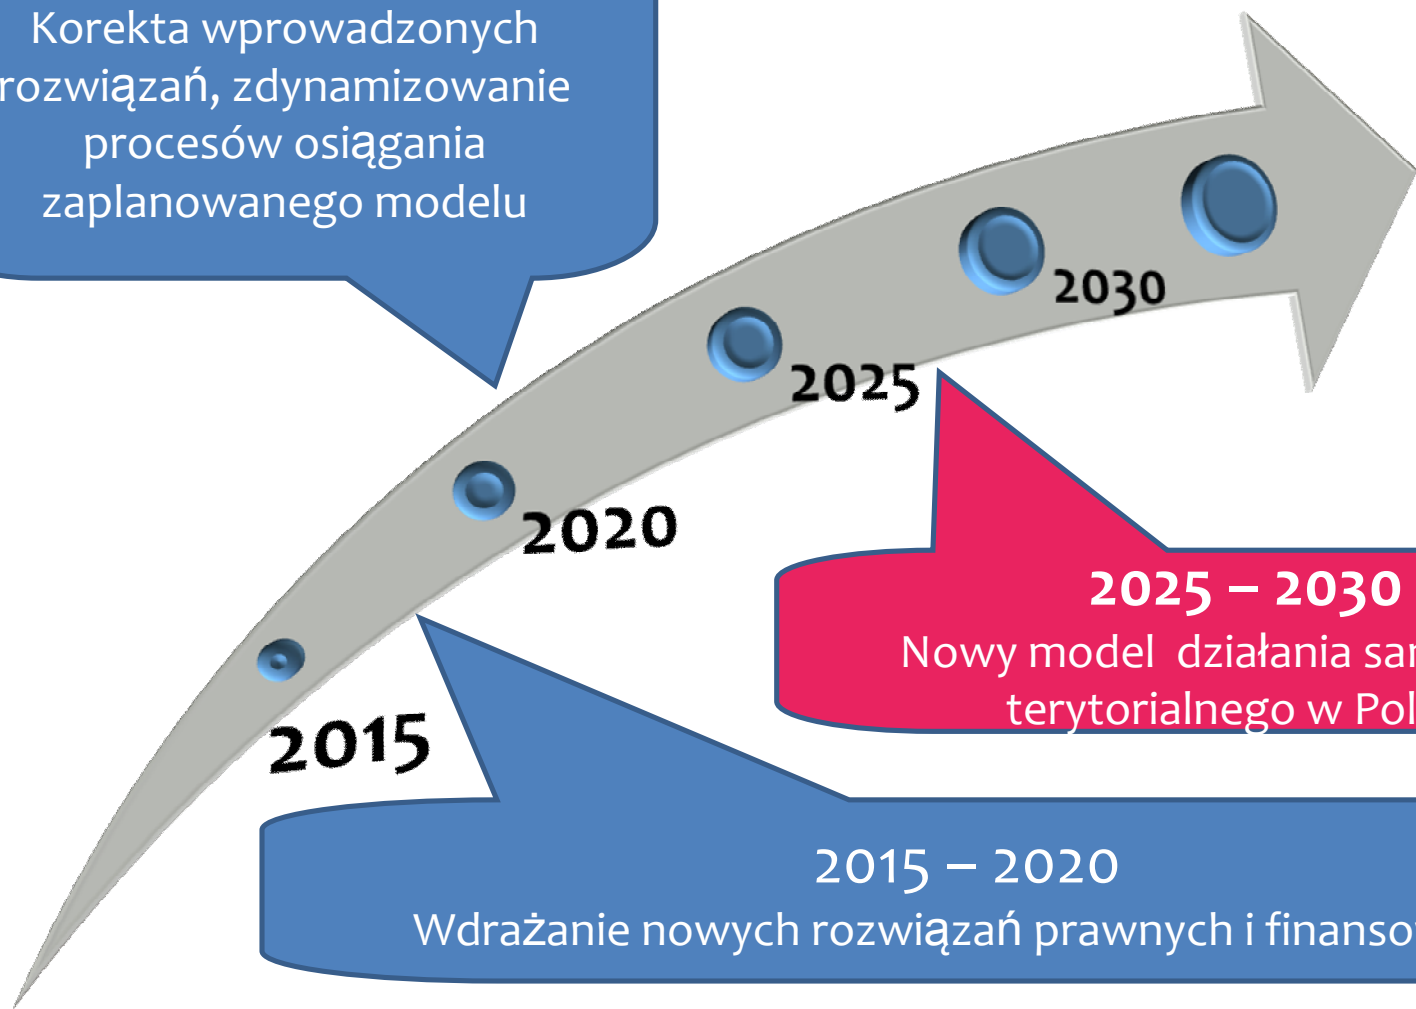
Korekta wprowadzonych rozwiązań, zdynamizowanie procesów osiągania zaplanowanego modelu

2030

2025

2020

2015

2025 – 2030
Nowy model działania sa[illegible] terytorialnego w Pol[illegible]

2015 – 2020
Wdrażanie nowych rozwiązań prawnych i finanso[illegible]